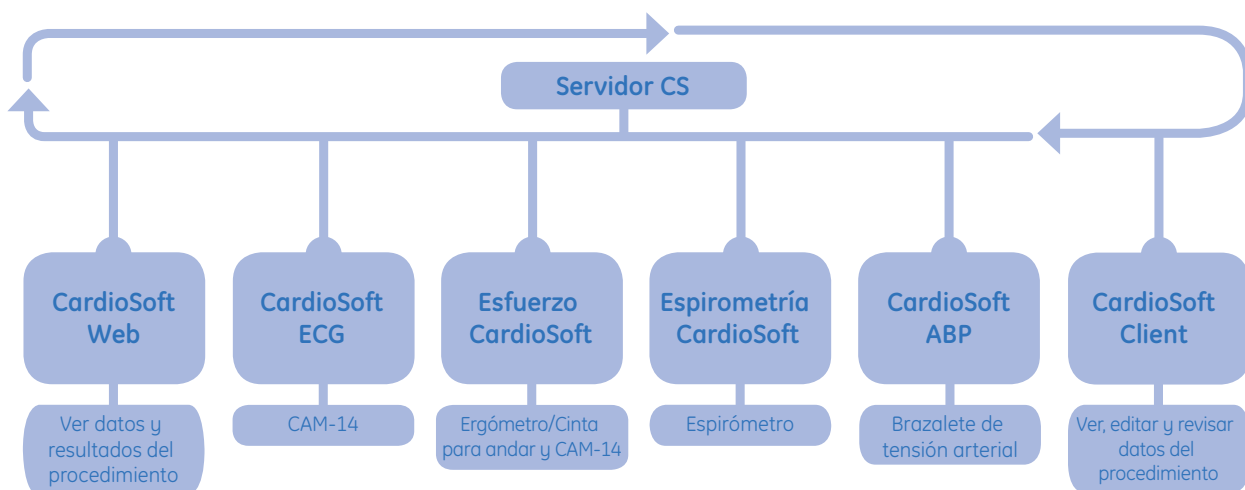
Servidor CS

CardioSoft Web

Ver datos y resultados del procedimiento

CardioSoft ECG

CAM-14

Esfuerzo CardioSoft

Ergómetro/Cinta para andar y CAM-14

Espirometría CardioSoft

Espirómetro

CardioSoft ABP

Brazalete de tensión arterial

CardioSoft Client

Ver, editar y revisar datos del procedimiento